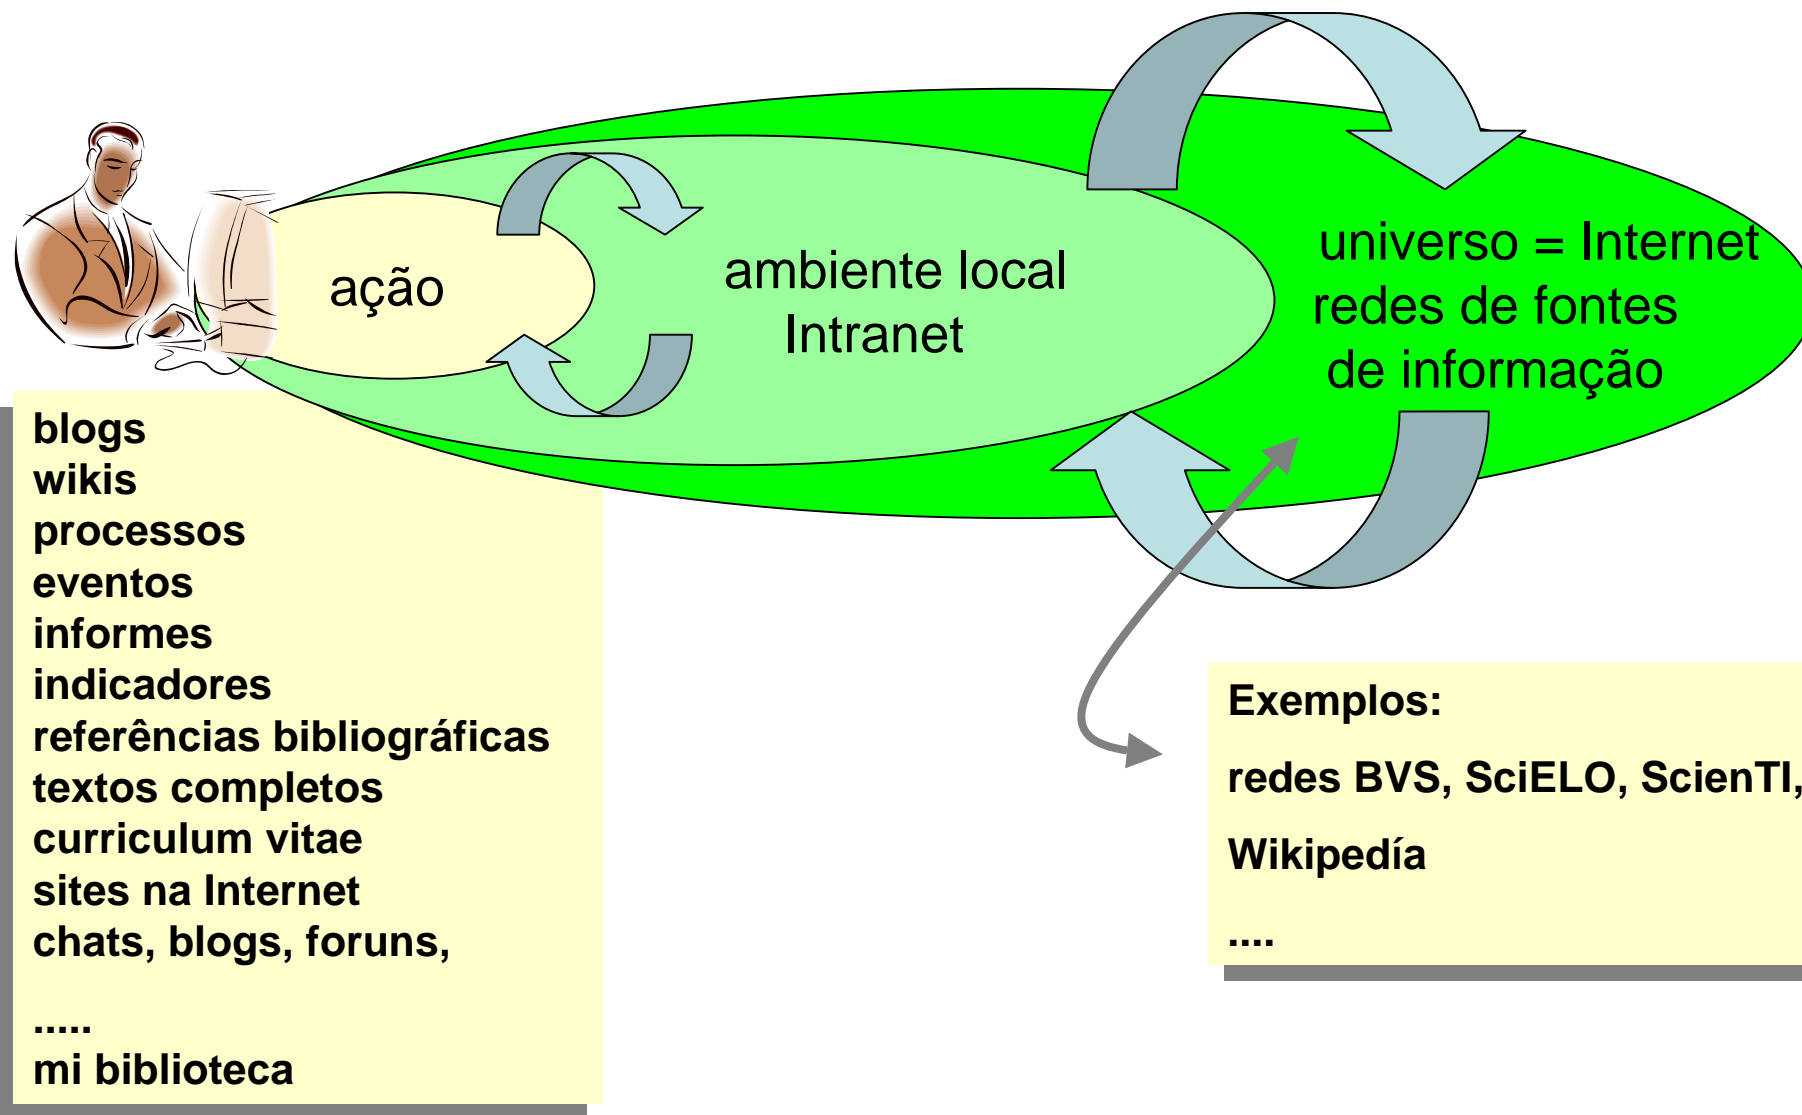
ação

ambiente local
Intranet

universo = Internet
redes de fontes
de informação

blogs
wikis
processos
eventos
informes
indicadores
referências bibliográficas
textos completos
curriculum vitae
sites na Internet
chats, blogs, foruns,

.....
mi biblioteca

Exemplos:

redes BVS, SciELO, ScienTI,

Wikipedía

....